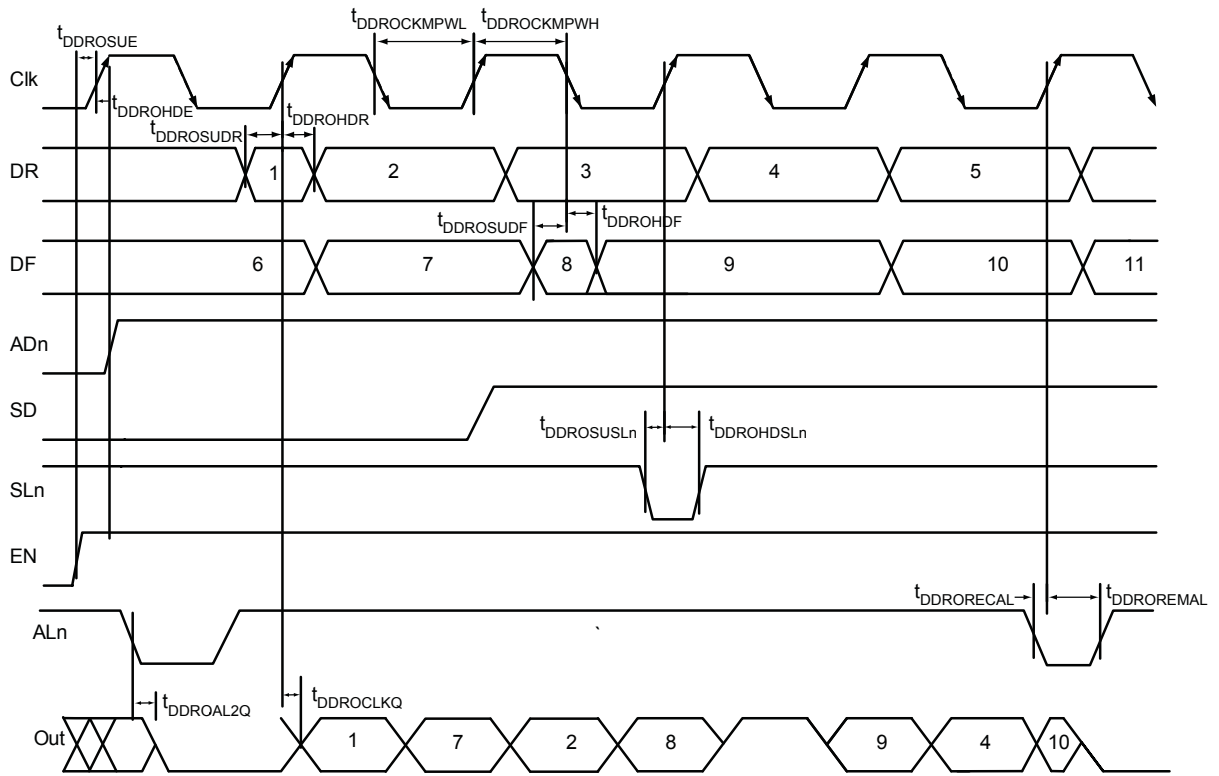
$t_{DDROSUE}$

$t_{DDROCKMPWL}$

$t_{DDROCKMPWH}$

Clk

$t_{DDROHDE}$

$t_{DDROSUDR}$

$t_{DDROHDR}$

DR

1

2

3

4

5

$t_{DDROSUDF}$

$t_{DDROHDF}$

DF

6

7

8

9

10

11

ADn

SD

$t_{DDROSUSLn}$

$t_{DDROHDSLn}$

SLn

EN

$t_{DDRORECAL}$

$t_{DDROREMAL}$

ALn

`

$t_{DDROAL2Q}$

$t_{DDROCLKQ}$

Out

1

7

2

8

9

4

10